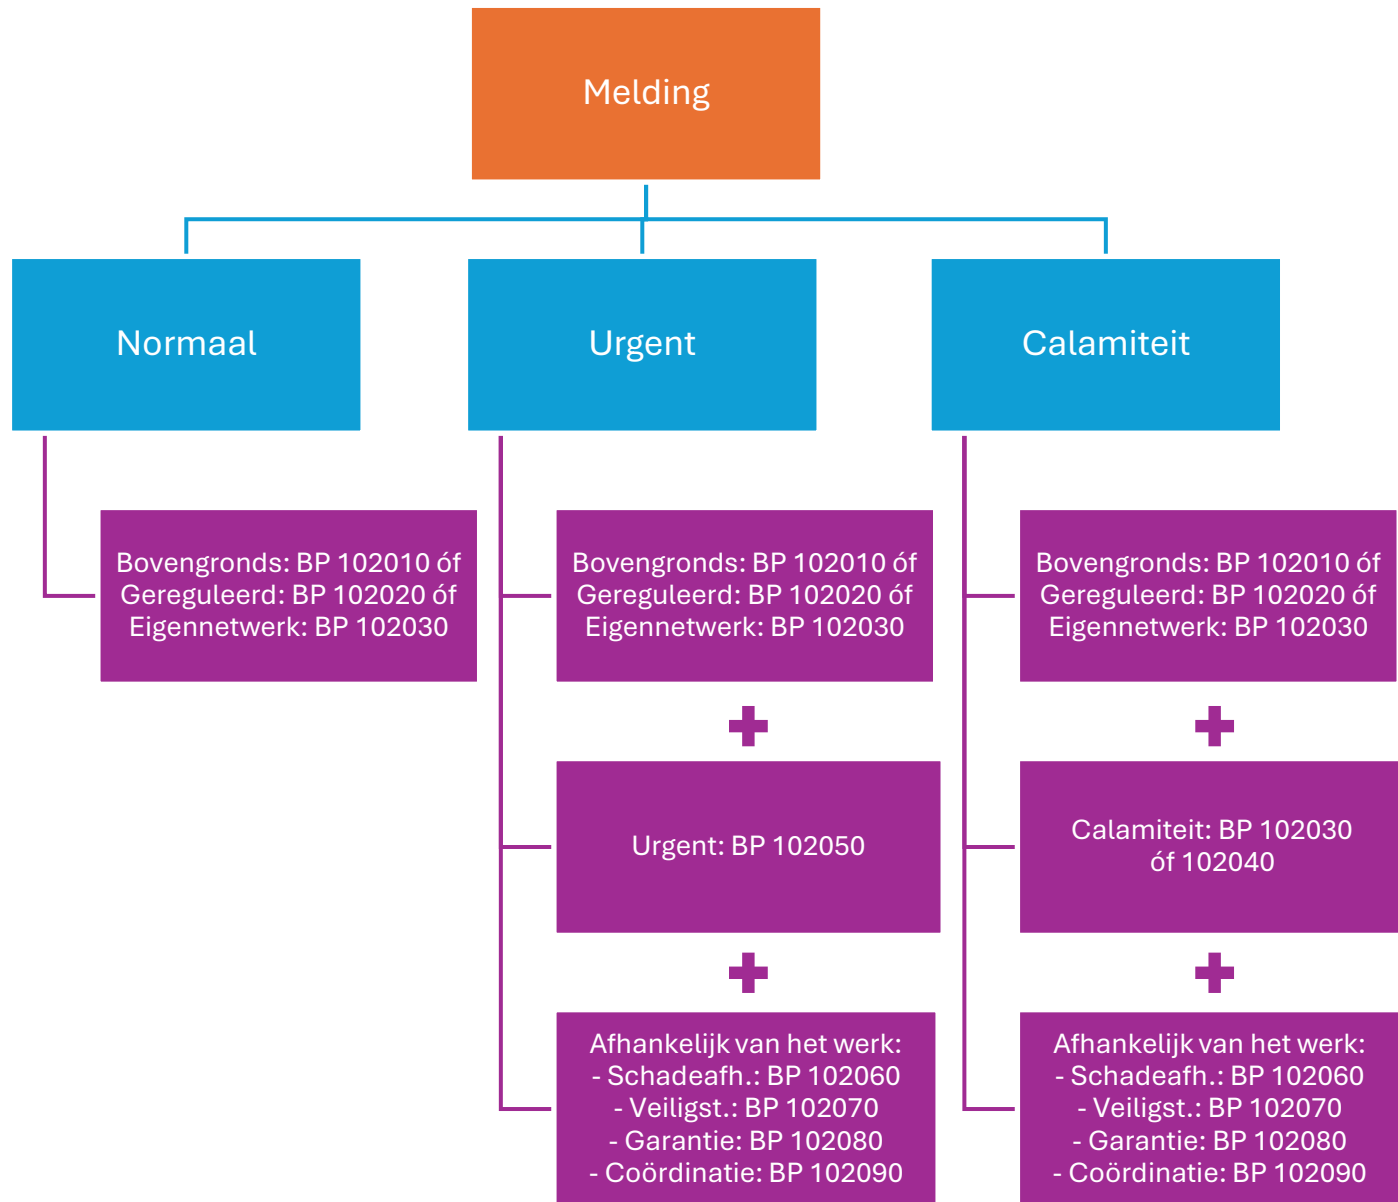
Melding

Normaal

Urgent

Calamiteit

Bovengronds: BP 102010 óf Gereguleerd: BP 102020 óf Eigennetwerk: BP 102030

Bovengronds: BP 102010 óf Gereguleerd: BP 102020 óf Eigennetwerk: BP 102030

+

Urgent: BP 102050

+

Afhankelijk van het werk:
- Schadeafh.: BP 102060
- Veiligst.: BP 102070
- Garantie: BP 102080
- Coördinatie: BP 102090

Bovengronds: BP 102010 óf Gereguleerd: BP 102020 óf Eigennetwerk: BP 102030

+

Calamiteit: BP 102030 óf 102040

+

Afhankelijk van het werk:
- Schadeafh.: BP 102060
- Veiligst.: BP 102070
- Garantie: BP 102080
- Coördinatie: BP 102090